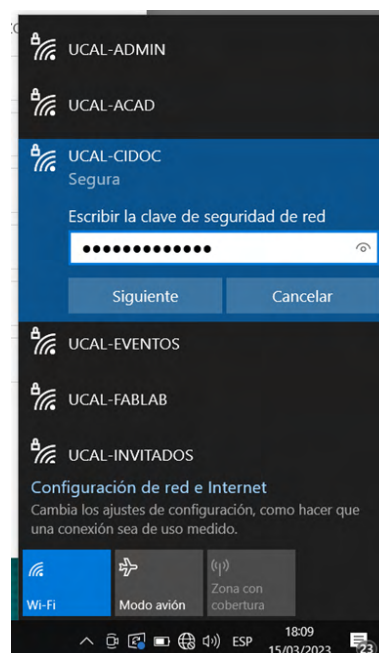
UCAL-ADMIN

UCAL-ACAD

UCAL-CIDOC
Segura

Escribir la clave de seguridad de red

•••••••••••••

Siguiente
Cancelar

UCAL-EVENTOS

UCAL-FABLAB

UCAL-INVITADOS

Configuración de red e Internet
Cambia los ajustes de configuración, como hacer que una conexión sea de uso medido.

Wi-Fi
Modo avión
Zona con cobertura

ESP
18:09
15/03/2023
23